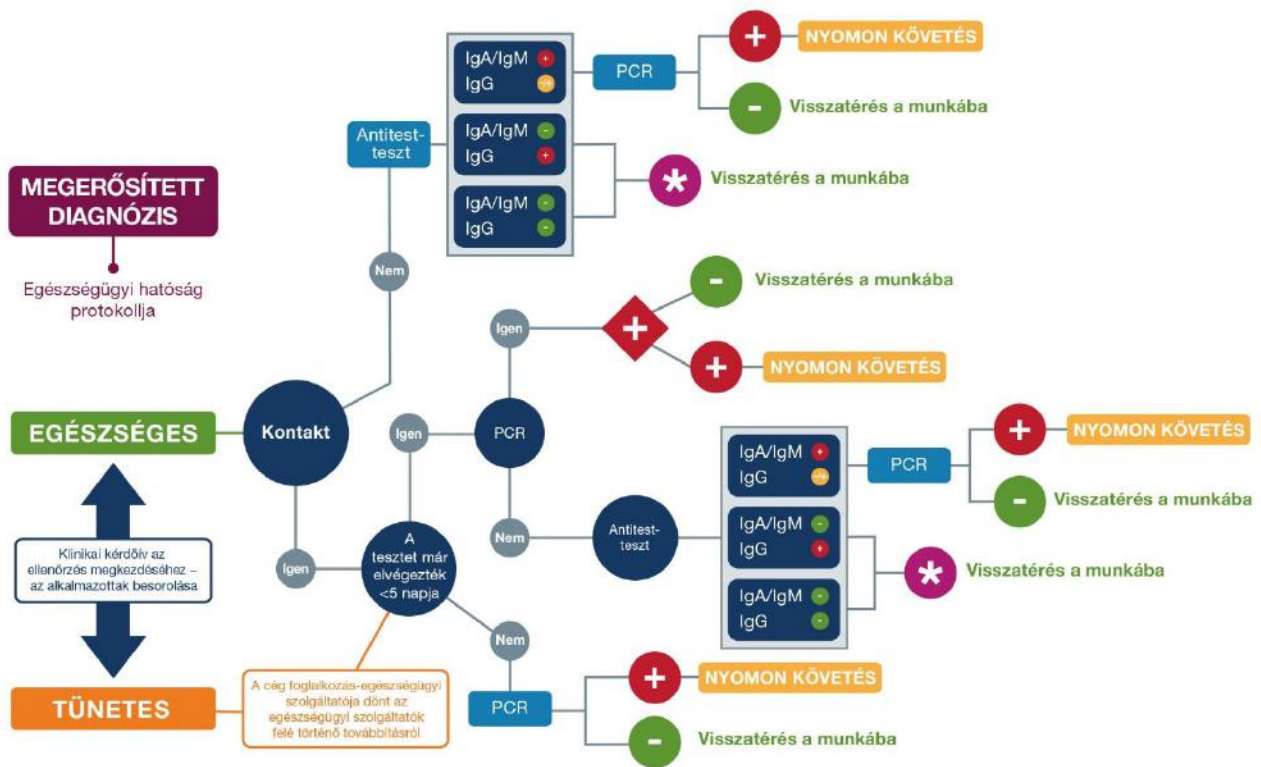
MEGERŐSÍTETT DIAGNÓZIS

Egészségügyi hatóság protokollja

EGÉSZSÉGES

Klinikai kérdőív az ellenőrzés megkezdéséhez – az alkalmazottak besorolása

TÜNETES

Kontakt

Nem

Antitest-teszt

IgA/IgM +
IgG +/-

PCR

+ NYOMON KÖVETÉS

- Visszatérés a munkába

IgA/IgM -
IgG +

IgA/IgM -
IgG -

* Visszatérés a munkába

Igen

+

- Visszatérés a munkába

+ NYOMON KÖVETÉS

Igen

PCR

Nem

Antitest-teszt

IgA/IgM +
IgG +/-

PCR

+ NYOMON KÖVETÉS

- Visszatérés a munkába

IgA/IgM -
IgG +

IgA/IgM -
IgG -

* Visszatérés a munkába

Igen

A tesztet már elvégezték <5 napja

Nem

A cég foglalkozás-egészségügyi szolgáltatója dönt az egészségügyi szolgáltatók felé történő továbbításról

PCR

+ NYOMON KÖVETÉS

- Visszatérés a munkába